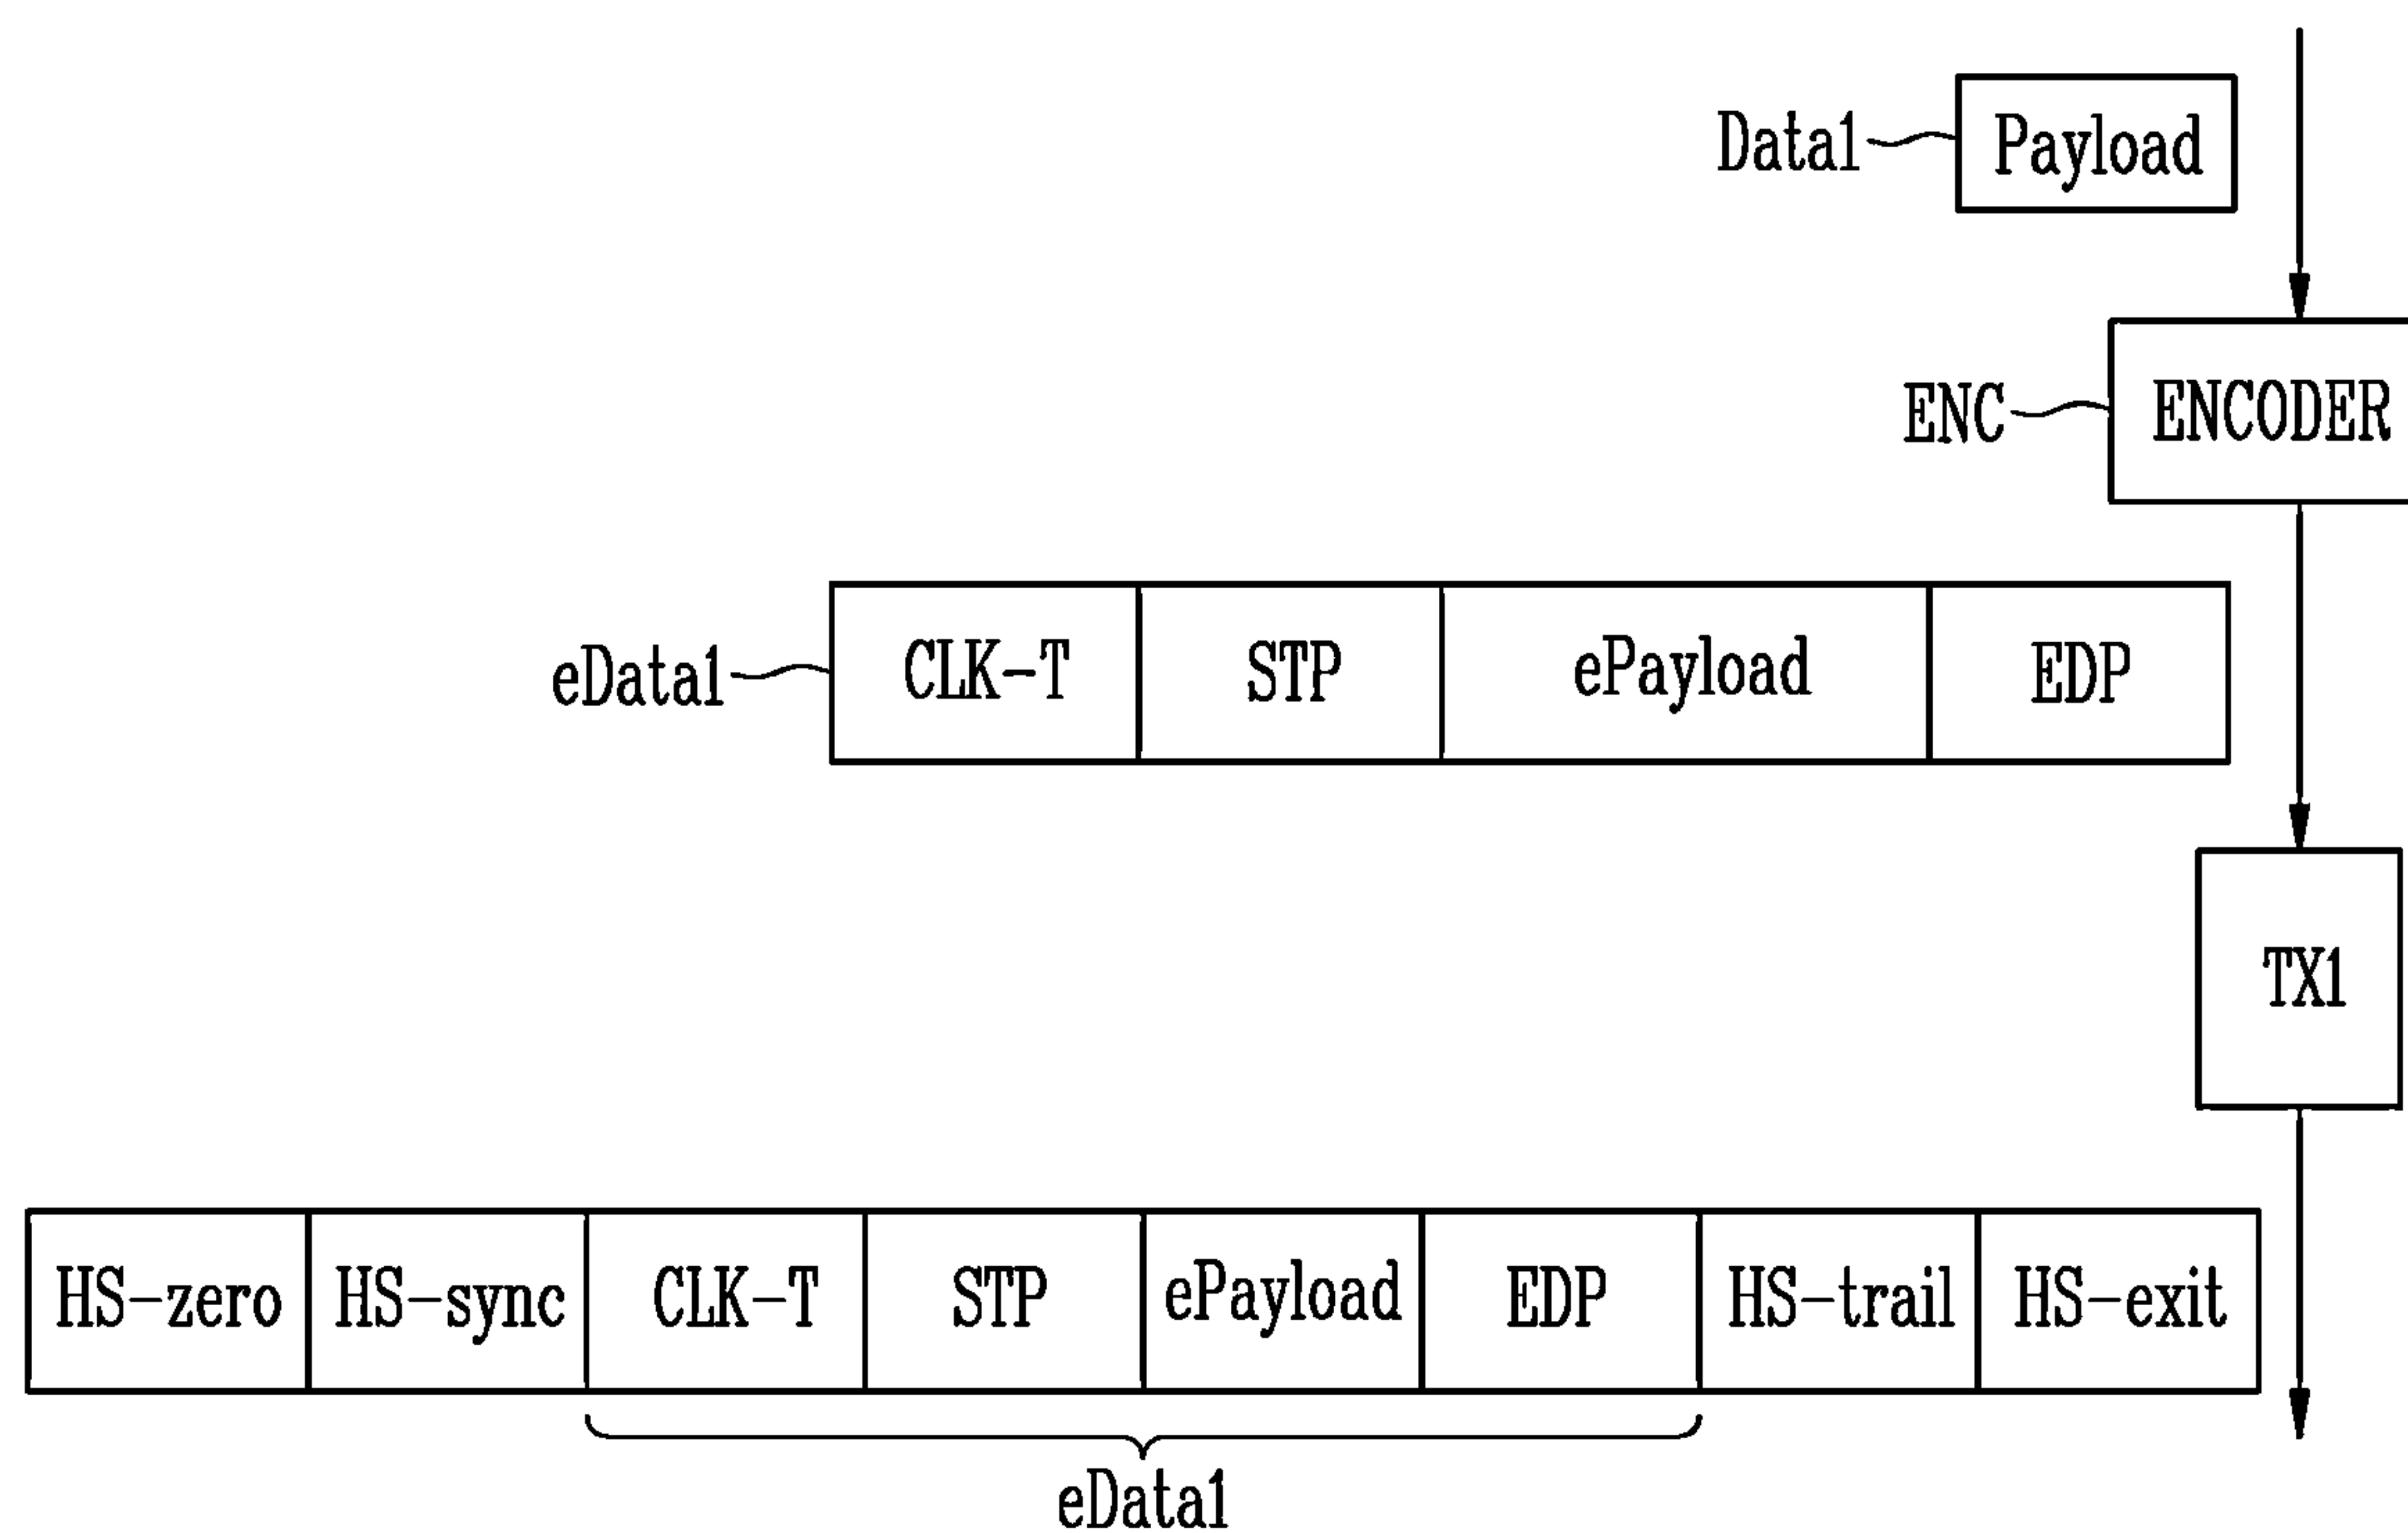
Data1 Payload

ENC ENCODER

eData1

| CLK-T | STP | ePayload | EDP |
|---|---|---|---|

TX1

| HS-zero | HS-sync | CLK-T | STP | ePayload | EDP | HS-trail | HS-exit |
|---|---|---|---|---|---|---|---|

eData1